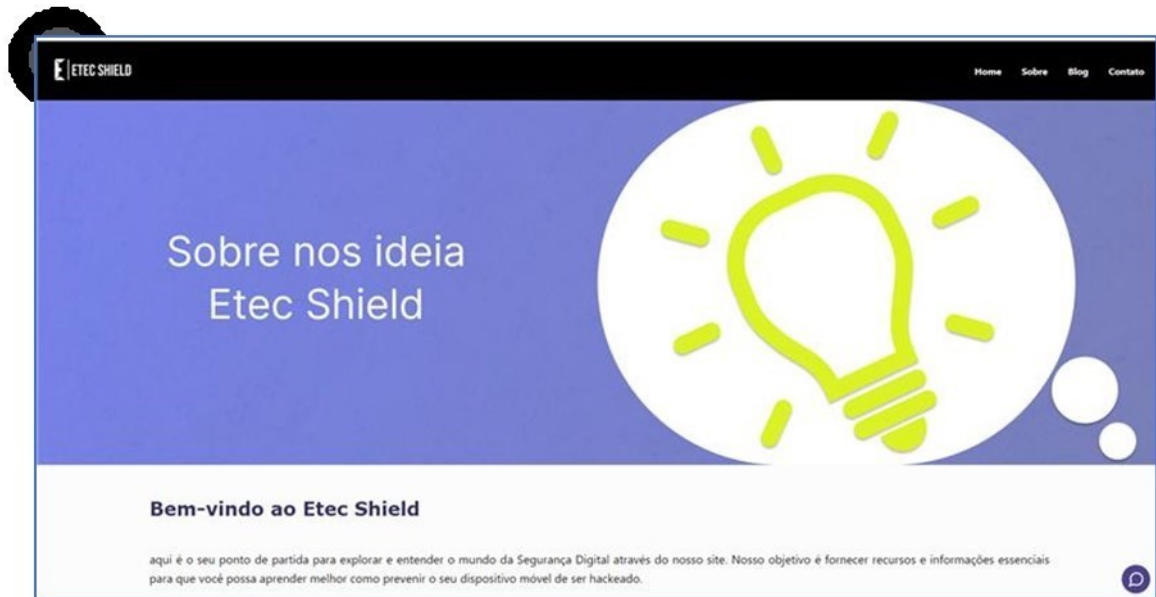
E ETEC SHIELD

Home Sobre Blog Contato

Sobre nos ideia Etec Shield

Bem-vindo ao Etec Shield

aqui é o seu ponto de partida para explorar e entender o mundo da Segurança Digital através do nosso site. Nosso objetivo é fornecer recursos e informações essenciais para que você possa aprender melhor como prevenir o seu dispositivo móvel de ser hackeado.